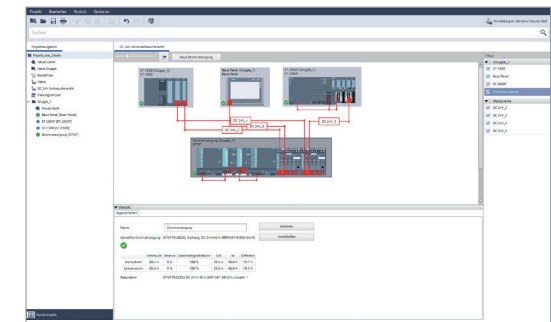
Projekt Bearbeiten Ansicht Optionen

Anmeldung an Siemens Industry Mall

Suchen

Projektnavigation

Projekt_neu_Gebäude

DC 24V Verbraucheransicht

Neue Stromversorgung

Stromversorgung_Gruppe_1

Basis Panel_Gruppe_1

ET 200SP_Gruppe_1

DC24V_1

DC24V_2

DC24V_3

DC24V_4

Stromversorgung_Gruppe_1

Filter

Gruppe_1

ET 200SP

Basis Panel

Stromversorgung

Netzquelle

DC 24V_1

DC 24V_2

DC 24V_3

DC 24V_4

Übersicht

Eigenschaften

Name Stromversorgung

Löschen

Auswählen

Hinzufügen

Gewählte Stromversorgung: SITOP PSU8200 3-phasig, DC 24 V/40 A (6EP3437-8SB00-0AY0)

Redundanz: SITOP PSE200U DC 24 V/40 A (6EP1961-3BA21), modell 1

Neue Gruppe